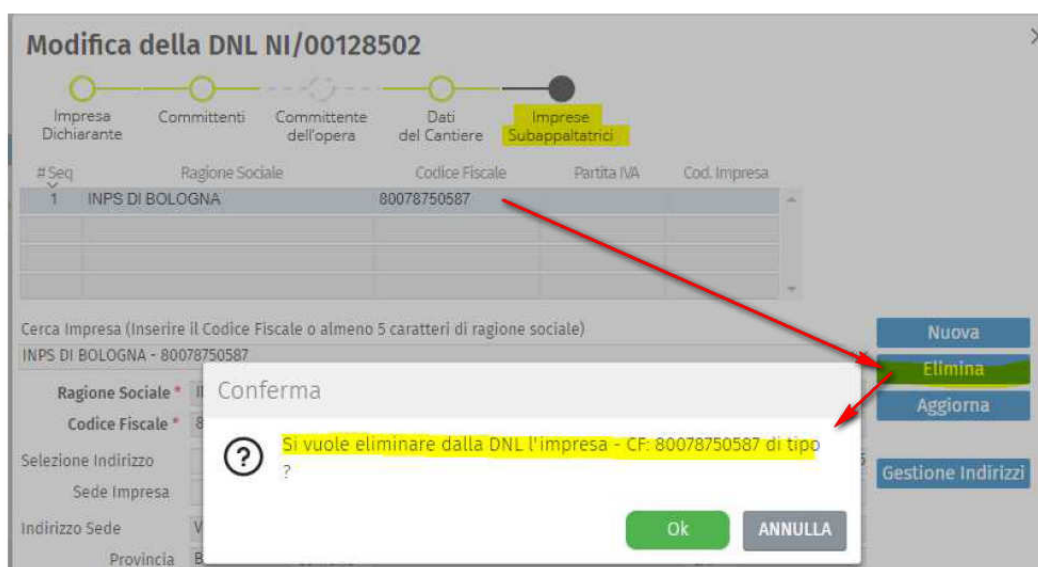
Modifica della DNL NI/00128502

Impresa Dichiarante

Committenti

Committente dell'opera

Dati del Cantiere

Imprese Subappaltatrici

| # Seq | Ragione Sociale | Codice Fiscale | Partita IVA | Cod. Impresa |
|---|---|---|---|---|
| 1 | INPS DI BOLOGNA | 80078750587 | | |
| | | | | |
| | | | | |
| | | | | |

Cerca Impresa (Inserire il Codice Fiscale o almeno 5 caratteri di ragione sociale)

INPS DI BOLOGNA - 80078750587

Nuova

Elimina

Aggiorna

Gestione Indirizzi

Ragione Sociale *

Codice Fiscale *

Selezione Indirizzo

Sede Impresa

Indirizzo Sede

Provincia

Conferma

Si vuole eliminare dalla DNL l'impresa - CF: 80078750587 di tipo ?

Ok

ANNULLA